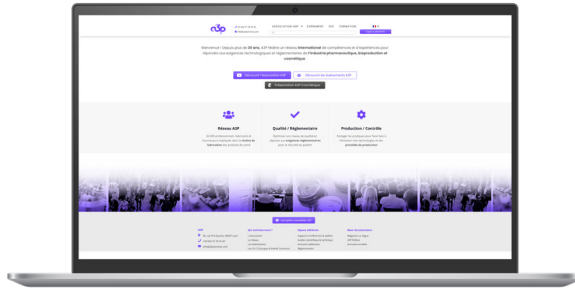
A3P

L'ASSOCIATION A3P   EVENEMENT   FAQ   FORMATION

Bienvenue ! Depuis plus de 30 ans, A3P fédère un réseau international de compétences et d'expériences pour répondre aux exigences technologiques et réglementaires de l'industrie pharmaceutique, biopro­duction et cosmétique

Réseau A3P

Qualité / Réglementaire

Production / Contrôle

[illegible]